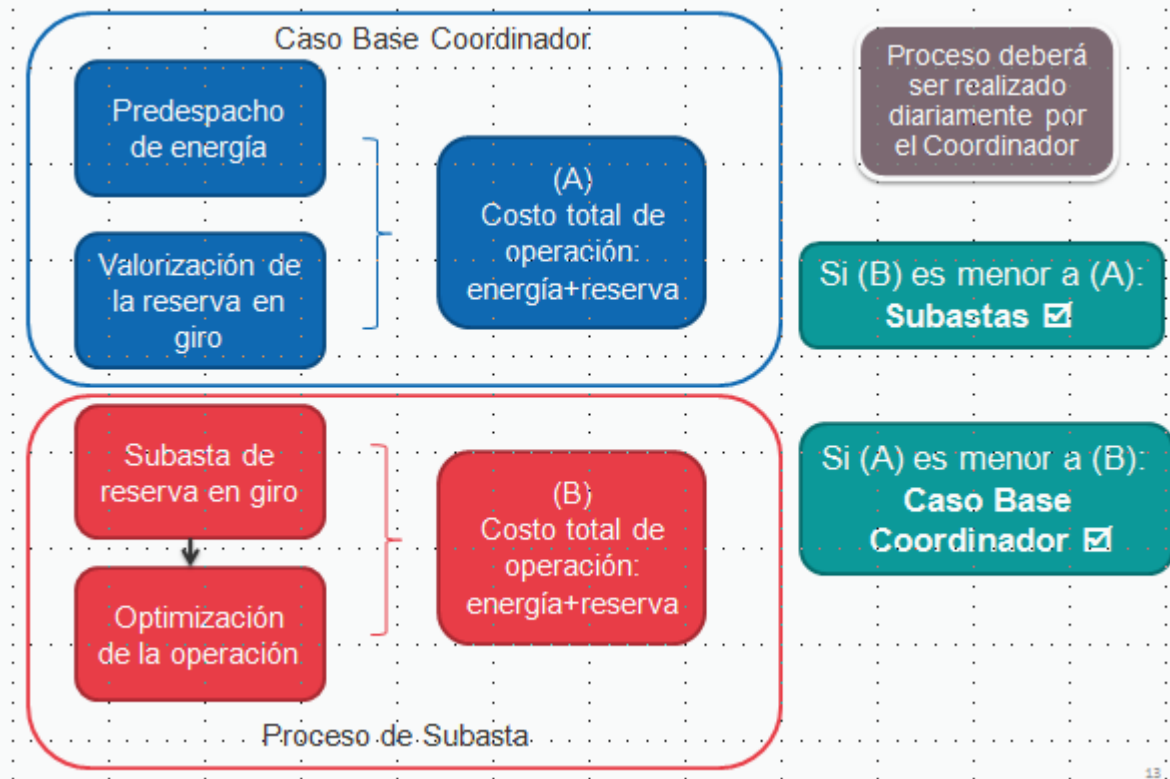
Caso Base Coordinador

Predespacho de energía

Valorización de la reserva en giro

(A)
Costo total de operación: energía+reserva

Proceso deberá ser realizado diariamente por el Coordinador

Si (B) es menor a (A):
**Subastas** ☑

Subasta de reserva en giro

Optimización de la operación

(B)
Costo total de operación: energía+reserva

Proceso de Subasta

Si (A) es menor a (B):
**Caso Base Coordinador** ☑

13